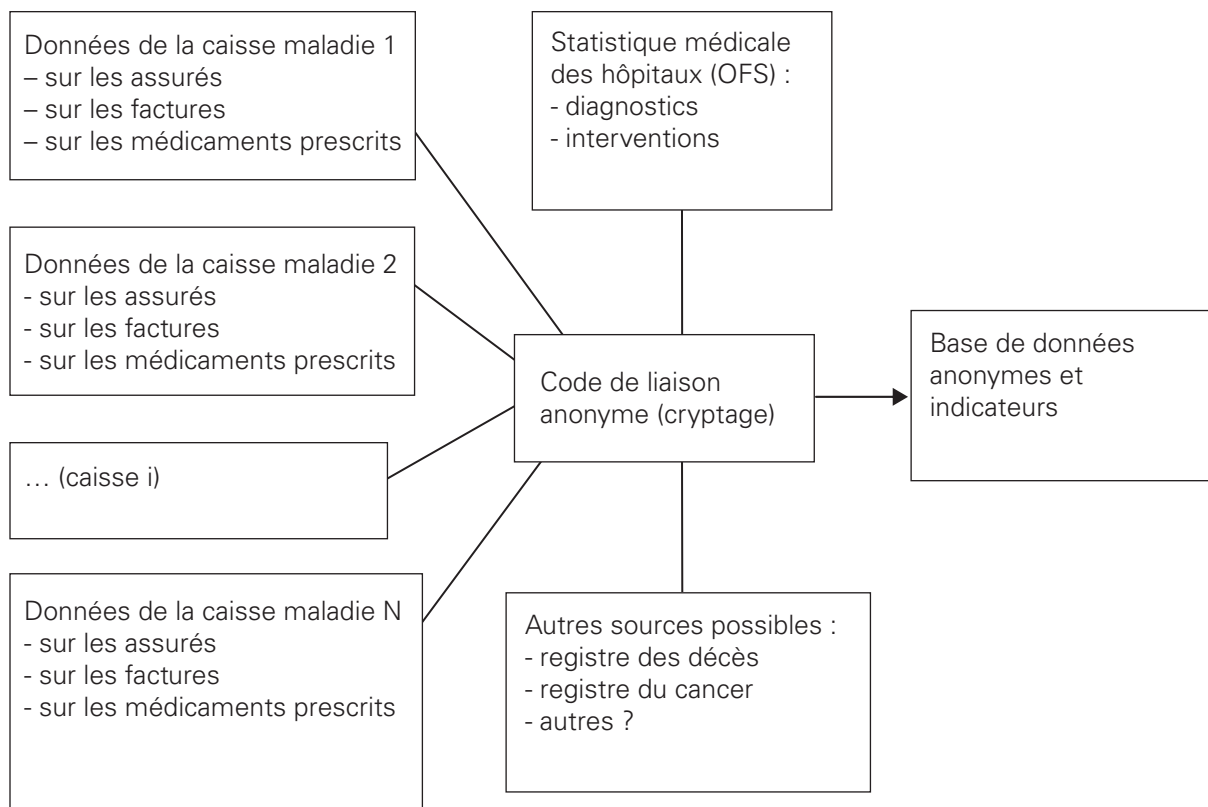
Données de la caisse maladie 1
– sur les assurés
– sur les factures
– sur les médicaments prescrits

Statistique médicale des hôpitaux (OFS) :
- diagnostics
- interventions

Données de la caisse maladie 2
- sur les assurés
- sur les factures
- sur les médicaments prescrits

Code de liaison anonyme (cryptage)

Base de données anonymes et indicateurs

… (caisse i)

Données de la caisse maladie N
- sur les assurés
- sur les factures
- sur les médicaments prescrits

Autres sources possibles :
- registre des décès
- registre du cancer
- autres ?